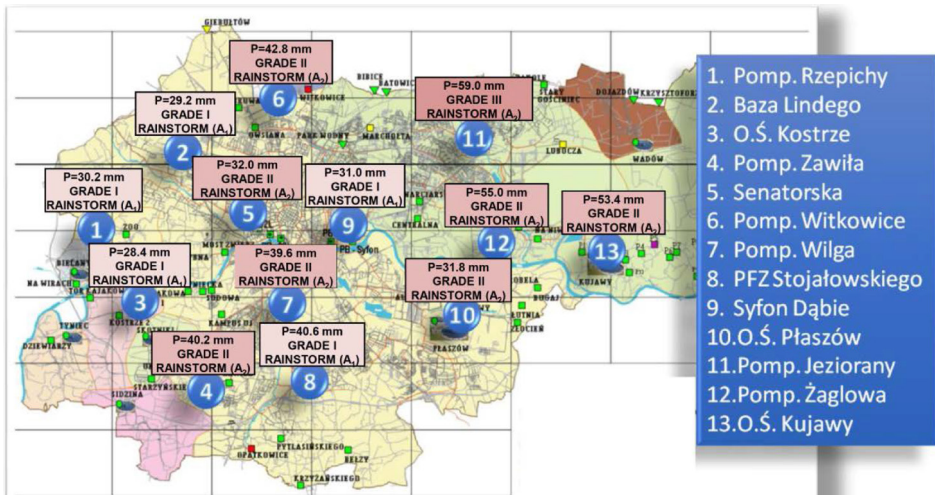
P=42.8 mm
GRADE II
RAINSTORM ($A_2$)

6

P=29.2 mm
GRADE I
RAINSTORM ($A_1$)

2

P=59.0 mm
GRADE III
RAINSTORM ($A_3$)

11

P=30.2 mm
GRADE I
RAINSTORM ($A_1$)

1

P=32.0 mm
GRADE II
RAINSTORM ($A_2$)

5

P=31.0 mm
GRADE I
RAINSTORM ($A_1$)

9

P=55.0 mm
GRADE II
RAINSTORM ($A_2$)

12

P=53.4 mm
GRADE II
RAINSTORM ($A_2$)

13

P=28.4 mm
GRADE I
RAINSTORM ($A_1$)

3

P=39.6 mm
GRADE II
RAINSTORM ($A_2$)

7

P=31.8 mm
GRADE II
RAINSTORM ($A_2$)

10

P=40.2 mm
GRADE II
RAINSTORM ($A_2$)

4

P=40.6 mm
GRADE I
RAINSTORM ($A_1$)

8

GIEBUŁTÓW
WITKOWICE
BIBICE
BATOWICE
STARY GOŚCINIEC
DOJAZDÓW
KRZYSZTOFORZ
OWSIANA
PARK WODNY
MARCHOŁTA
LUBOCZA
WADÓW
ZOO
CENTRALNA
PB - Syfon
MOSTOWA
BIELANY
NA WIRACH
TORKAJACH
KOSTRZE 2
SIDOWA
KAMPUS UJ
OBELA
KUJAWY
TYNIEC
DZIEWIARZY
PŁASZÓW
RUTNIA
KOŚCIELNIKI
STARZYŃSKIEGO
SIDZINA
OPATKOWICE
PYTLASIŃSKIEGO
BEŁZY
KRZYŻAŃSKIEGO

1. Pomp. Rzepichy
2. Baza Lindego
3. O.Ś. Kostrze
4. Pomp. Zawiła
5. Senatorska
6. Pomp. Witkowice
7. Pomp. Wilga
8. PFZ Stojałowskiego
9. Syfon Dąbie
10.O.Ś. Płaszów
11.Pomp. Jeziorany
12.Pomp. Żaglowa
13.O.Ś. Kujawy